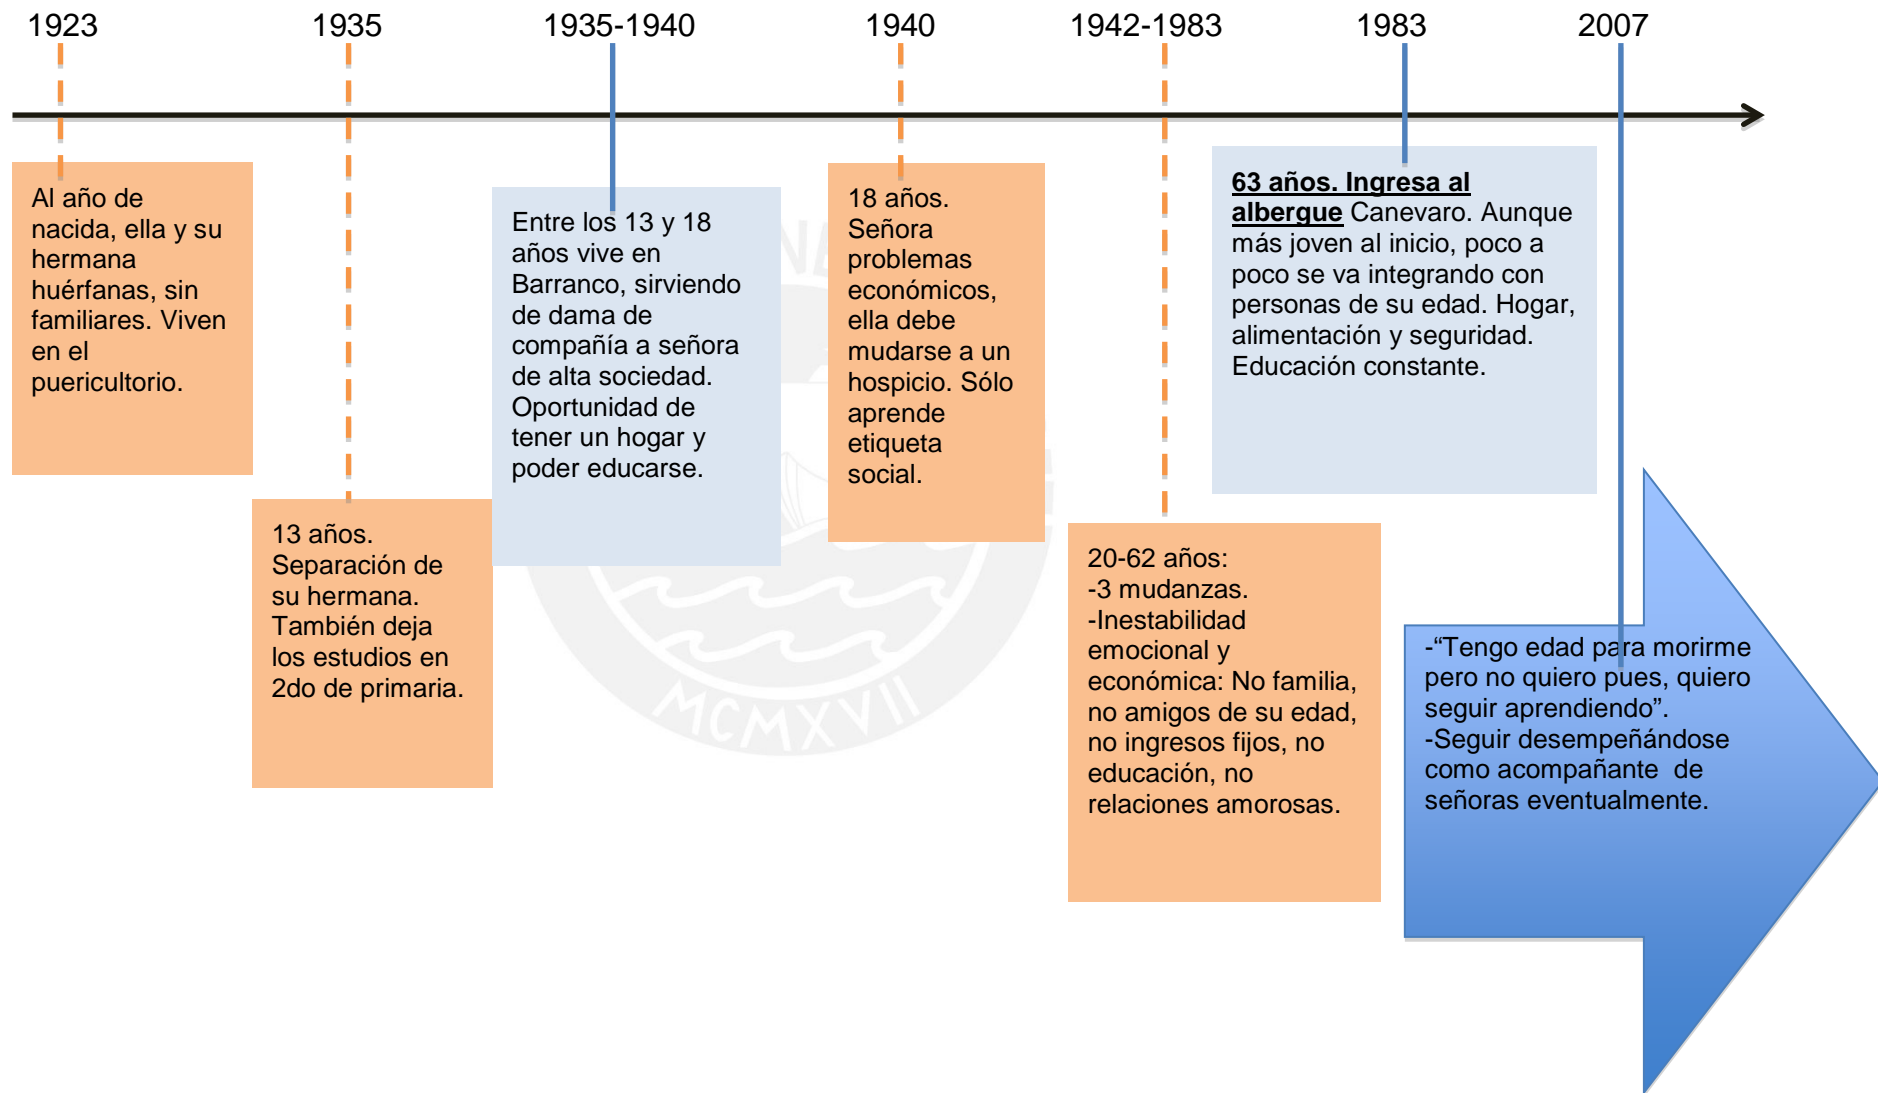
1923

1935

1935-1940

1940

1942-1983

1983

2007

Al año de nacida, ella y su hermana huérfanas, sin familiares. Viven en el puericultorio.

13 años. Separación de su hermana. También deja los estudios en 2do de primaria.

Entre los 13 y 18 años vive en Barranco, sirviendo de dama de compañía a señora de alta sociedad. Oportunidad de tener un hogar y poder educarse.

18 años. Señora problemas económicos, ella debe mudarse a un hospicio. Sólo aprende etiqueta social.

20-62 años:
-3 mudanzas.
-Inestabilidad emocional y económica: No familia, no amigos de su edad, no ingresos fijos, no educación, no relaciones amorosas.

63 años. Ingresa al albergue Canevaro. Aunque más joven al inicio, poco a poco se va integrando con personas de su edad. Hogar, alimentación y seguridad. Educación constante.

-“Tengo edad para morirme pero no quiero pues, quiero seguir aprendiendo”.
-Seguir desempeñándose como acompañante de señoras eventualmente.

MCMXVII